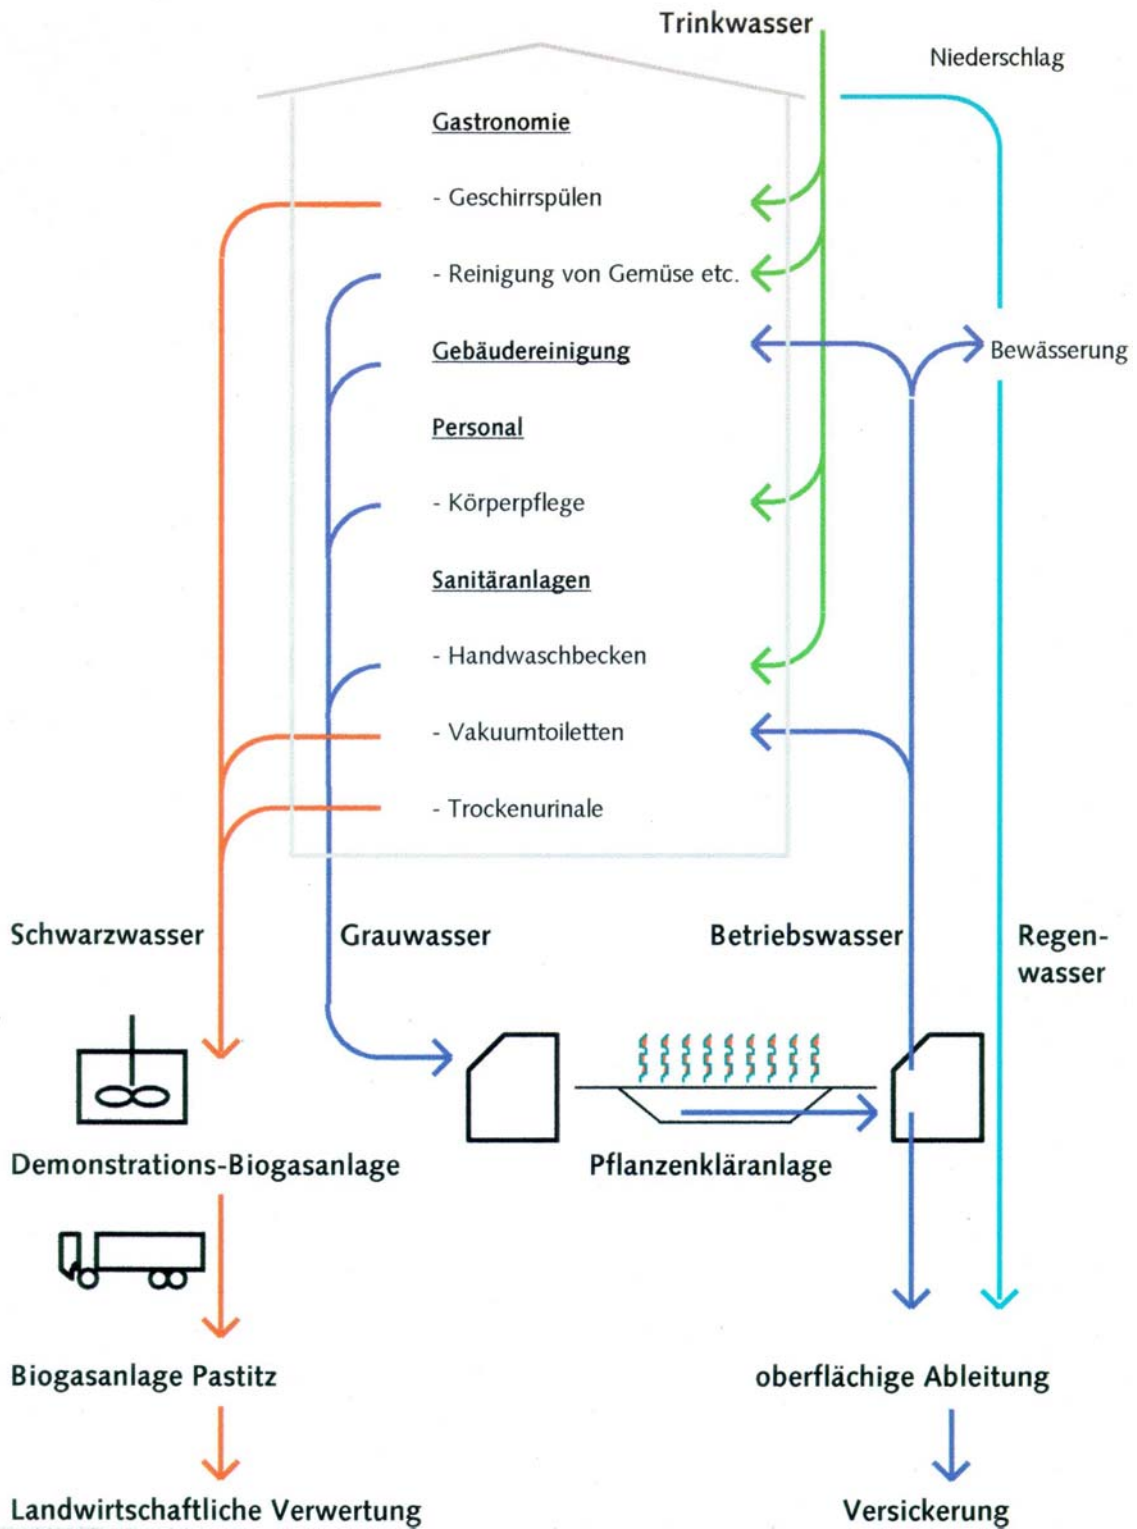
Trinkwasser

Niederschlag

Gastronomie

- Geschirrspülen

- Reinigung von Gemüse etc.

Gebäudereinigung

Bewässerung

Personal

- Körperpflege

Sanitäranlagen

- Handwaschbecken

- Vakuumtoiletten

- Trockenurinale

Schwarzwasser

Grauwasser

Betriebswasser

Regenwasser

Demonstrations-Biogasanlage

Pflanzenkläranlage

Biogasanlage Pastitz

oberflächige Ableitung

Landwirtschaftliche Verwertung

Versickerung